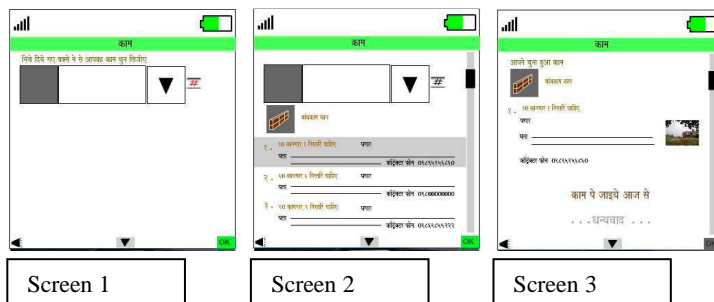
काम

निचे दिये गए बक्से में से आपका काम चुन लिजीए

#

OK

Screen 1

काम

#

कंस्ट्रक्शन काम

१. १० कामगार १ मिस्त्री चाहिए पगार

पता

कांट्रेक्टर फोन ०९८९८९५६७५०

२. १० कामगार ५ मिस्त्री चाहिए पगार

पता

कांट्रेक्टर फोन ०९८०००००००

३. २० कामगार ९ मिस्त्री चाहिए पगार

पता

कांट्रेक्टर फोन ०९८९८७६१२२

OK

Screen 2

काम

आपने चुना हुआ काम

कंस्ट्रक्शन काम

१. १० कामगार १ मिस्त्री चाहिए

पगार

पता

कांट्रेक्टर फोन ०९८१८९५६७५०

काम पे जाइये आज से

. . . धन्यवाद . . .

OK

Screen 3